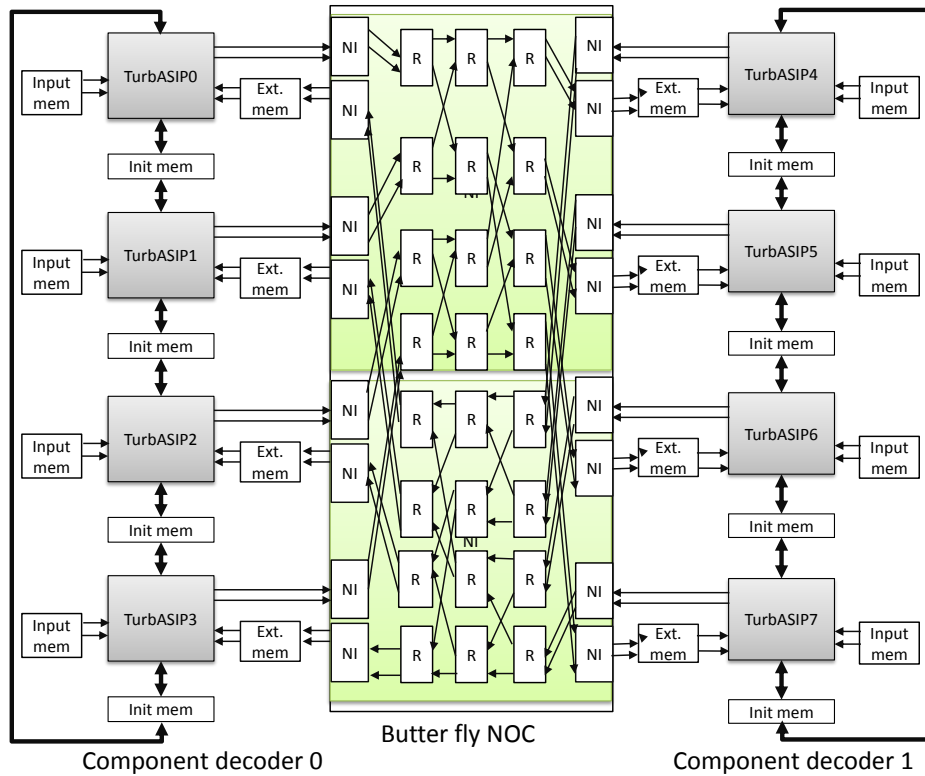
Input mem
TurbASIP0
Ext. mem
Init mem
Input mem
TurbASIP1
Ext. mem
Init mem
Input mem
TurbASIP2
Ext. mem
Init mem
Input mem
TurbASIP3
Ext. mem
Init mem

NI NI NI NI NI NI NI NI
R R R R R R R R R R R R
R R R R R R R R R R R R
NI
NI
NI NI NI NI NI NI NI NI

TurbASIP4
Input mem
Ext. mem
Init mem
TurbASIP5
Input mem
Ext. mem
Init mem
TurbASIP6
Input mem
Ext. mem
Init mem
TurbASIP7
Input mem
Ext. mem
Init mem

Component decoder 0
Butter fly NOC
Component decoder 1